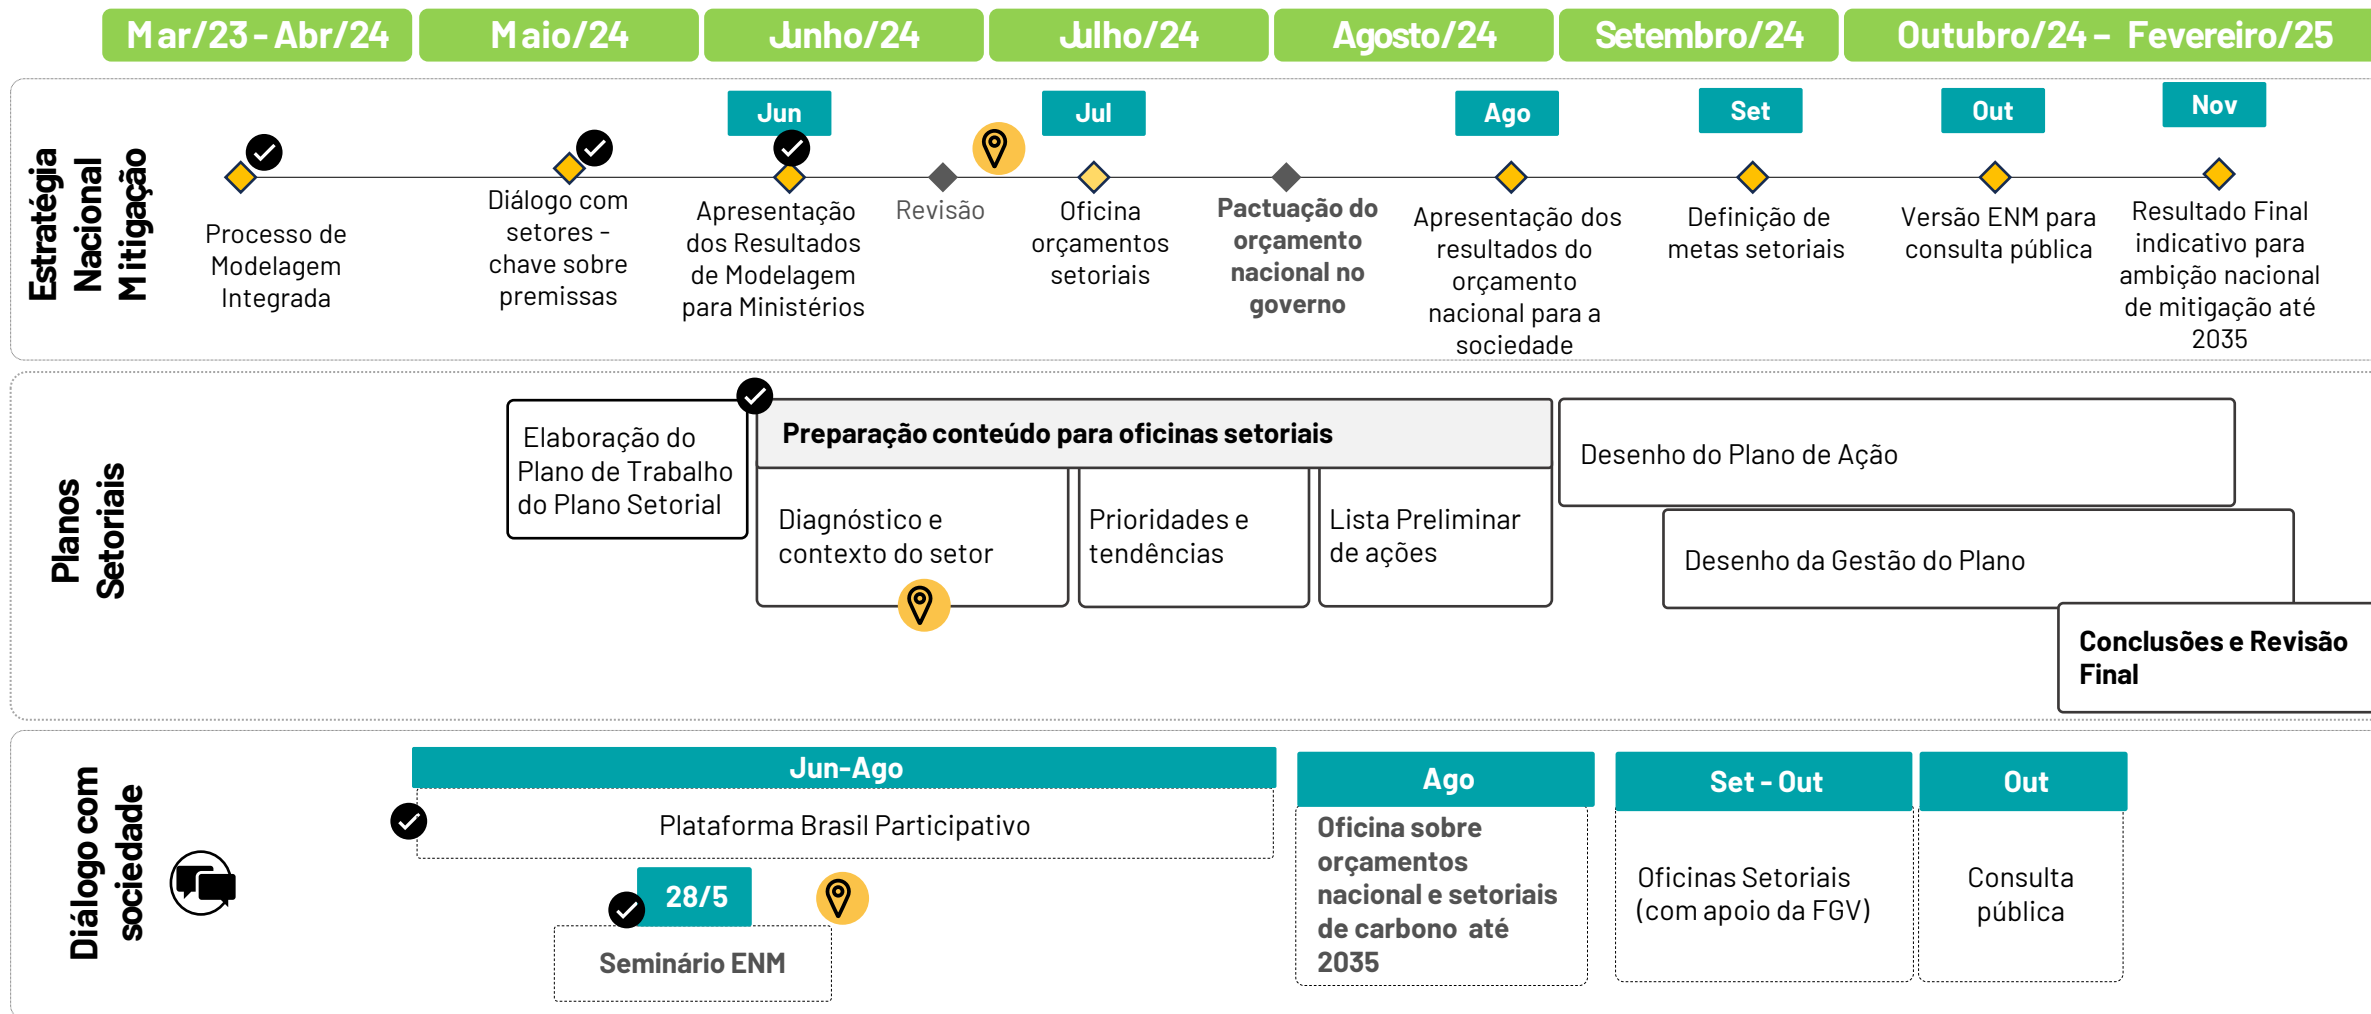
Mar/23 - Abr/24
Maio/24
Junho/24
Julho/24
Agosto/24
Setembro/24
Outubro/24 - Fevereiro/25

Estratégia Nacional Mitigação

Jun
Jul
Ago
Set
Out
Nov

Processo de Modelagem Integrada

Diálogo com setores - chave sobre premissas

Apresentação dos Resultados de Modelagem para Ministérios

Revisão

Oficina orçamentos setoriais

Pactuação do orçamento nacional no governo

Apresentação dos resultados do orçamento nacional para a sociedade

Definição de metas setoriais

Versão ENM para consulta pública

Resultado Final indicativo para ambição nacional de mitigação até 2035

Planos Setoriais

Elaboração do Plano de Trabalho do Plano Setorial

Preparação conteúdo para oficinas setoriais

Diagnóstico e contexto do setor

Prioridades e tendências

Lista Preliminar de ações

Desenho do Plano de Ação

Desenho da Gestão do Plano

Conclusões e Revisão Final

Diálogo com sociedade

Jun-Ago

Plataforma Brasil Participativo

28/5

Seminário ENM

Ago

Oficina sobre orçamentos nacional e setoriais de carbono até 2035

Set - Out

Oficinas Setoriais (com apoio da FGV)

Out

Consulta pública